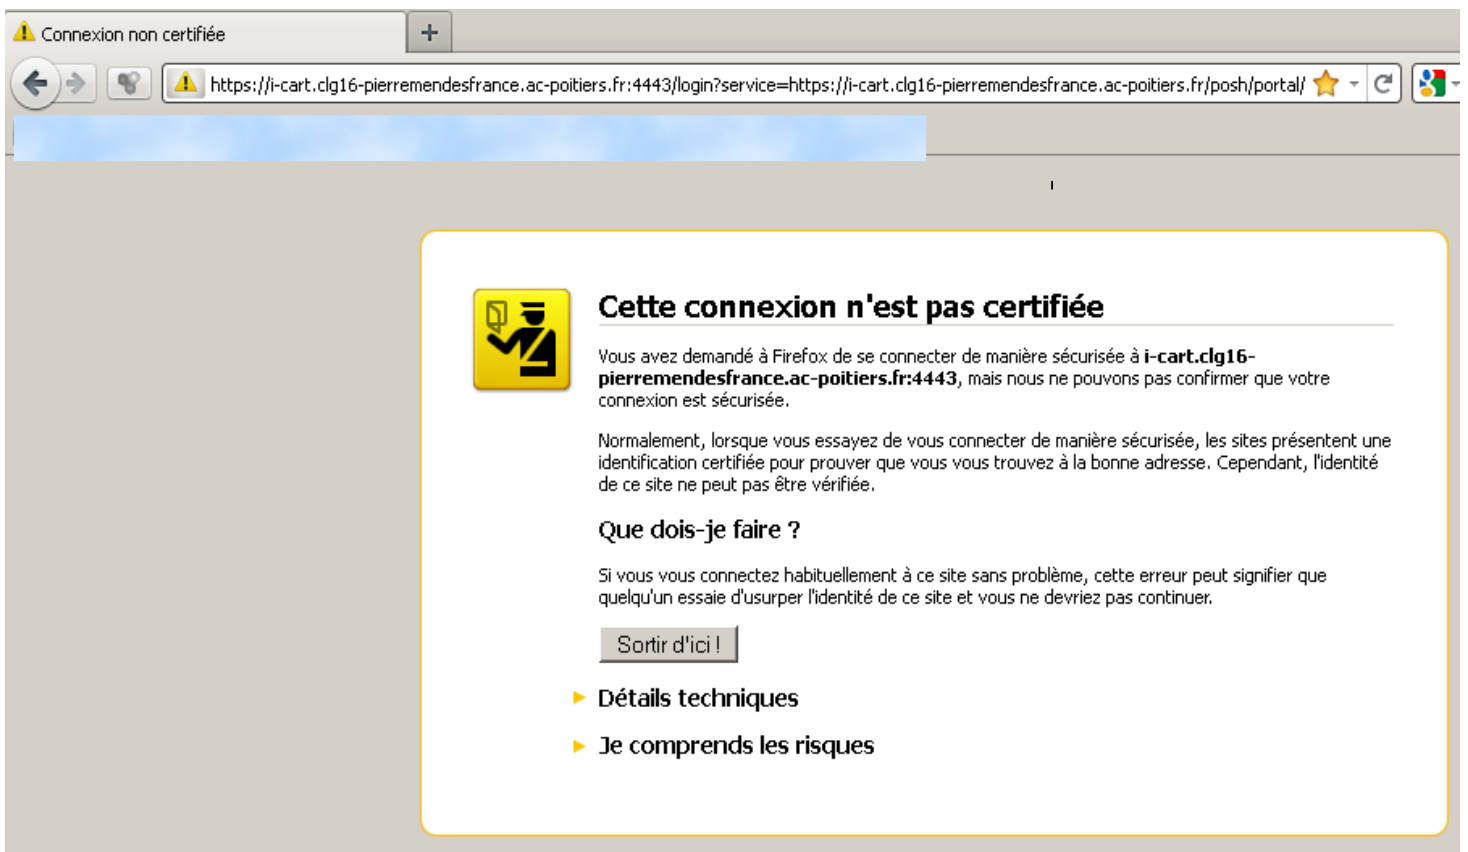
Connexion non certifiée

+

https://i-cart.clg16-pierremendesfrance.ac-poitiers.fr:4443/login?service=https://i-cart.clg16-pierremendesfrance.ac-poitiers.fr/posh/portal/

Cette connexion n'est pas certifiée

Vous avez demandé à Firefox de se connecter de manière sécurisée à **i-cart.clg16-pierremendesfrance.ac-poitiers.fr:4443**, mais nous ne pouvons pas confirmer que votre connexion est sécurisée.

Normalement, lorsque vous essayez de vous connecter de manière sécurisée, les sites présentent une identification certifiée pour prouver que vous vous trouvez à la bonne adresse. Cependant, l'identité de ce site ne peut pas être vérifiée.

Que dois-je faire ?

Si vous vous connectez habituellement à ce site sans problème, cette erreur peut signifier que quelqu'un essaie d'usurper l'identité de ce site et vous ne devriez pas continuer.

Sortir d'ici !

Détails techniques

Je comprends les risques